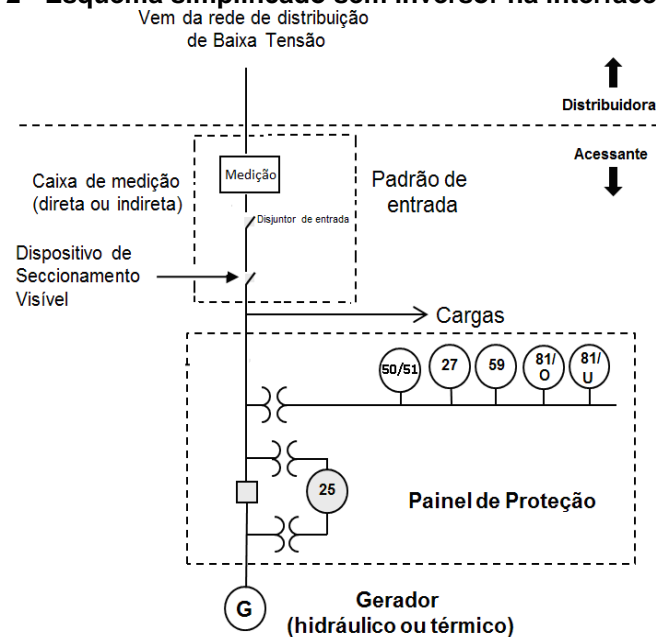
2 – Esquema simplificado sem inversor na interface

Vem da rede de distribuição de Baixa Tensão

Distribuidora

Acessante

Caixa de medição (direta ou indireta)

Medição

Padrão de entrada

Disjuntor de entrada

Dispositivo de Seccionamento Visível

Cargas

50/51

27

59

81/O

81/U

25

Painel de Proteção

G

Gerador (hidráulico ou térmico)